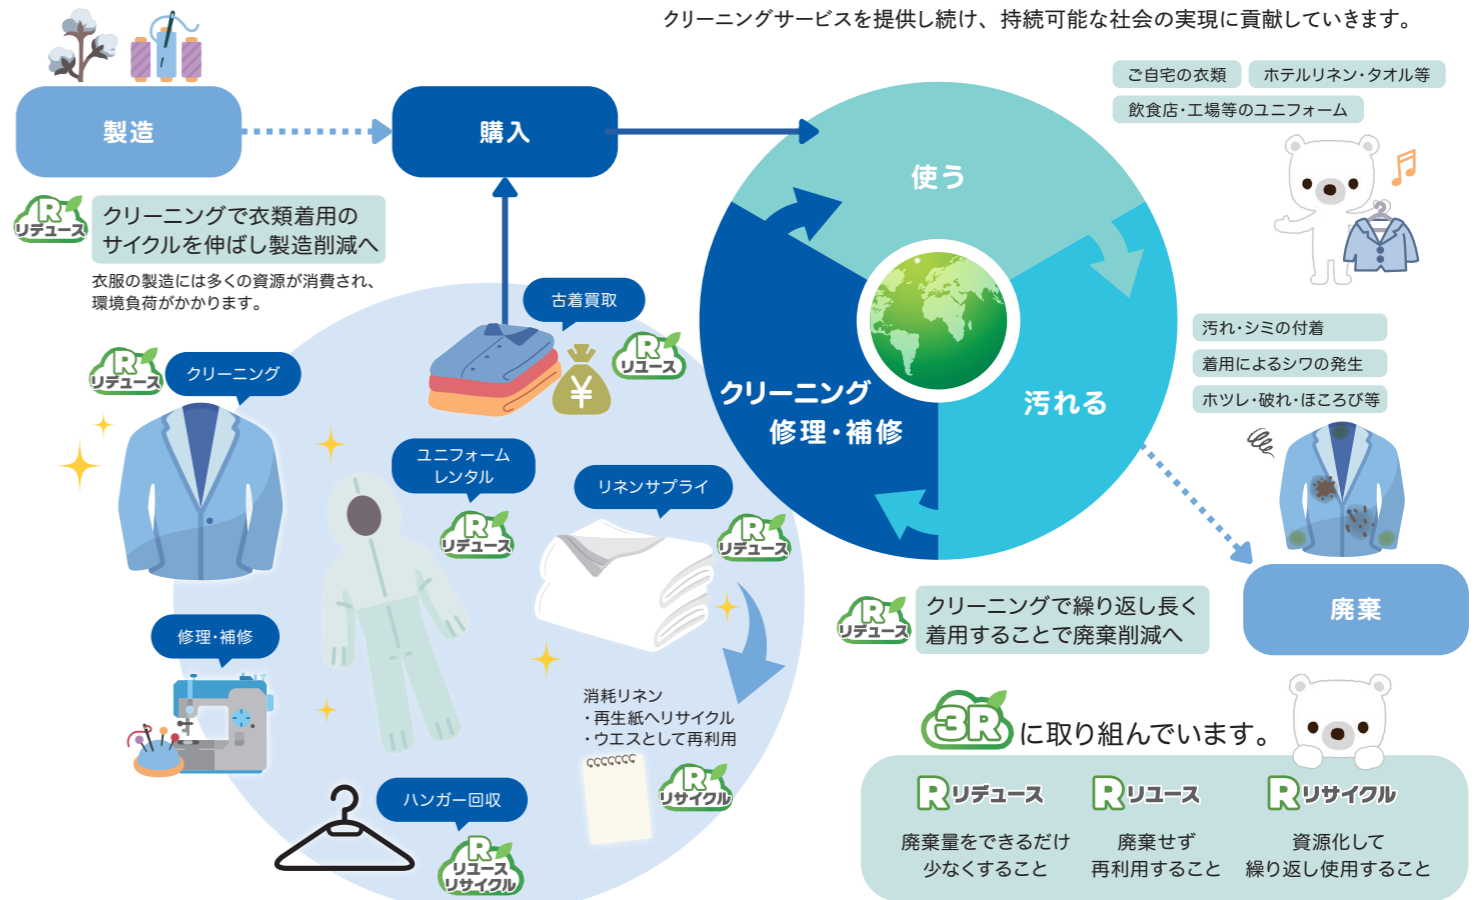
クリーニングサービスを提供し続け、持続可能な社会の実現に貢献していきます。

製造

購入

R リデュース

クリーニングで衣類着用のサイクルを伸ばし製造削減へ

衣服の製造には多くの資源が消費され、環境負荷がかかります。

ご自宅の衣類
ホテルリネン・タオル等
飲食店・工場等のユニフォーム

使う

汚れる

クリーニング
修理・補修

汚れ・シミの付着
着用によるシワの発生
ホツレ・破れ・ほころび等

廃棄

古着買取

R リユース

R リデュース

クリーニング

ユニフォームレンタル

R リデュース

リネンサプライ

R リデュース

修理・補修

消耗リネン
・再生紙へリサイクル
・ウエスとして再利用

R リサイクル

ハンガー回収

R リユース リサイクル

R リデュース

クリーニングで繰り返し長く着用することで廃棄削減へ

3R に取り組んでいます。

R リデュース
廃棄量をできるだけ少なくすること

R リユース
廃棄せず再利用すること

R リサイクル
資源化して繰り返し使用すること